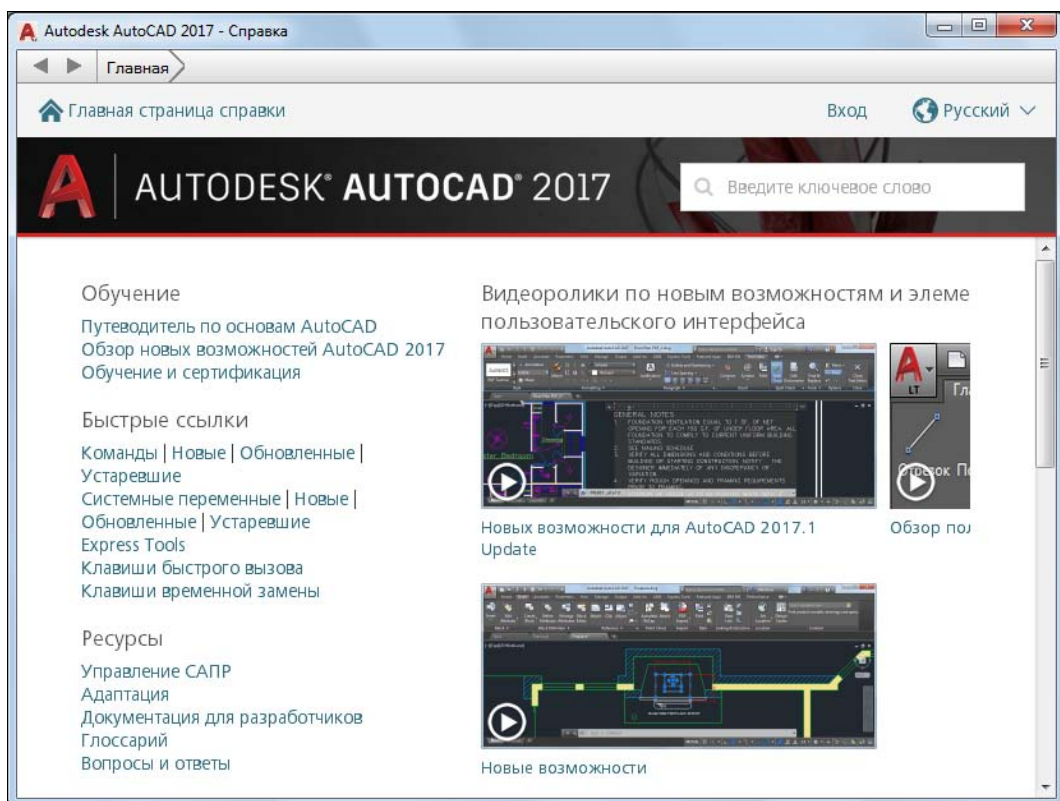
Autodesk AutoCAD 2017 - Справка

Главная

Главная страница справки

Вход

Русский

AUTODESK® AUTOCAD® 2017

Введите ключевое слово

Обучение

Путеводитель по основам AutoCAD
Обзор новых возможностей AutoCAD 2017
Обучение и сертификация

Быстрые ссылки

Команды | Новые | Обновленные | Устаревшие
Системные переменные | Новые | Обновленные | Устаревшие
Express Tools
Клавиши быстрого вызова
Клавиши временной замены

Ресурсы

Управление САПР
Адаптация
Документация для разработчиков
Глоссарий
Вопросы и ответы

Видеоролики по новым возможностям и элеме
пользовательского интерфейса

GENERAL NOTES

Новых возможности для AutoCAD 2017.1 Update

Обзор пол

Новые возможности